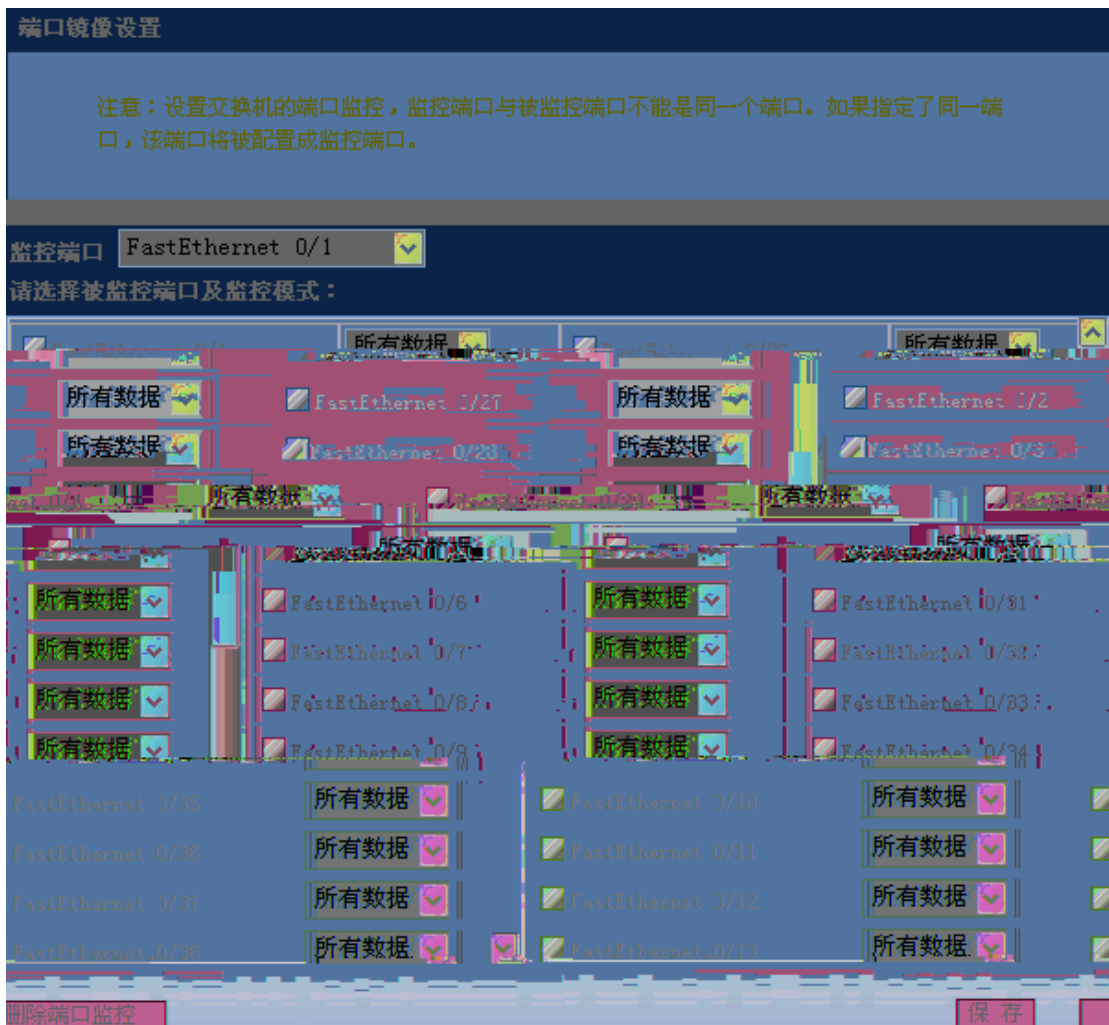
端口镜像设置

注意：设置交换机的端口监控，监控端口与被监控端口不能是同一个端口。如果指定了同一端口，该端口将被配置成监控端口。

监控端口 FastEthernet 0/1

请选择被监控端口及监控模式：

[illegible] 所有数据 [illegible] 所有数据

所有数据 FastEthernet 0/27 所有数据 FastEthernet 0/2

所有数据 FastEthernet 0/28 所有数据 FastEthernet 0/3

所有数据 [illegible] 所有数据 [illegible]

所有数据 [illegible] 所有数据 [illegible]

所有数据 FastEthernet 0/6 所有数据 FastEthernet 0/31

所有数据 FastEthernet 0/7 所有数据 FastEthernet 0/32

所有数据 FastEthernet 0/8 所有数据 FastEthernet 0/33

所有数据 FastEthernet 0/9 所有数据 FastEthernet 0/34

FastEthernet 0/35 所有数据 FastEthernet 0/10 所有数据

FastEthernet 0/36 所有数据 FastEthernet 0/11 所有数据

FastEthernet 0/37 所有数据 FastEthernet 0/12 所有数据

FastEthernet 0/38 所有数据 FastEthernet 0/13 所有数据

删除端口监控 保 存